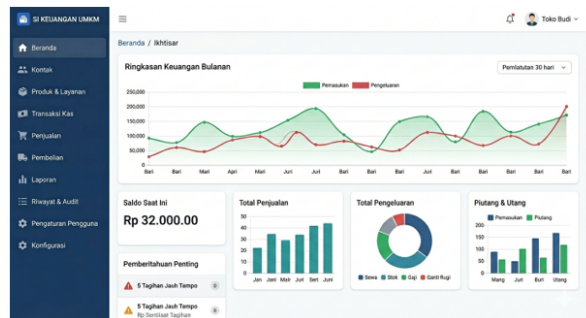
SI KEUANGAN UMKM

Beranda
Kontak
Produk & Layanan
Transaksi Kas
Penjualan
Pembelian
Laporan
Riwayat & Audit
Pengaturan Pengguna
Konfigurasi

Toko Budi

Beranda / Ikhtisar

Ringkasan Keuangan Bulanan

Pemlatutan 30 hari

Pemasukan Pengeluaran

250,000
200,000
150,000
100,000
50,000
0

Bari Bari Mari Apri Bari Juri Juri Juri Bari Bari Bari Bari Bari Bari

Saldo Saat Ini
Rp 32.000.00

Total Penjualan
50
40
30
20
10
0
Jan Jani Mari Juli Seri Juni

Total Pengeluaran
Sewa Stok Gaji Ganti Rugi

Piutang & Utang
Pemasukan Piutang
200
150
100
50
0
Mang Juli Buli Utang

Pemberitahuan Penting
5 Tagihan Jauh Tempo 8
5 Tagihan Jauh Tempo
Rp Sentiaat Tagihan 8